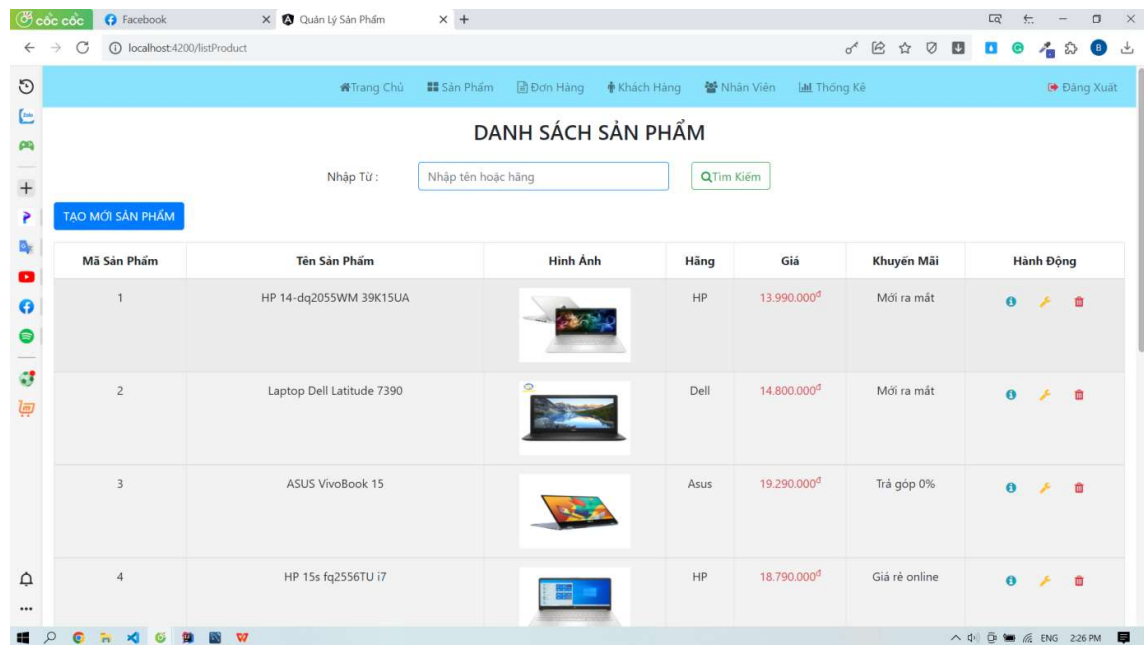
cốc cốc | Facebook | Quản Lý Sản Phẩm

localhost:4200/listProduct

Trang Chủ | Sản Phẩm | Đơn Hàng | Khách Hàng | Nhân Viên | Thống Kê | Đăng Xuất

DANH SÁCH SẢN PHẨM

Nhập Từ : Nhập tên hoặc hãng | Tìm Kiếm

TẠO MỚI SẢN PHẨM

| Mã Sản Phẩm | Tên Sản Phẩm | Hình Ảnh | Hãng | Giá | Khuyến Mãi | Hành Động |
|---|---|---|---|---|---|---|
| 1 | HP 14-dq2055WM 39K15UA | | HP | 13.990.000$^đ$ | Mới ra mắt | |
| 2 | Laptop Dell Latitude 7390 | | Dell | 14.800.000$^đ$ | Mới ra mắt | |
| 3 | ASUS VivoBook 15 | | Asus | 19.290.000$^đ$ | Trả góp 0% | |
| 4 | HP 15s fq2556TU i7 | | HP | 18.790.000$^đ$ | Giá rẻ online | |

ENG 2:26 PM